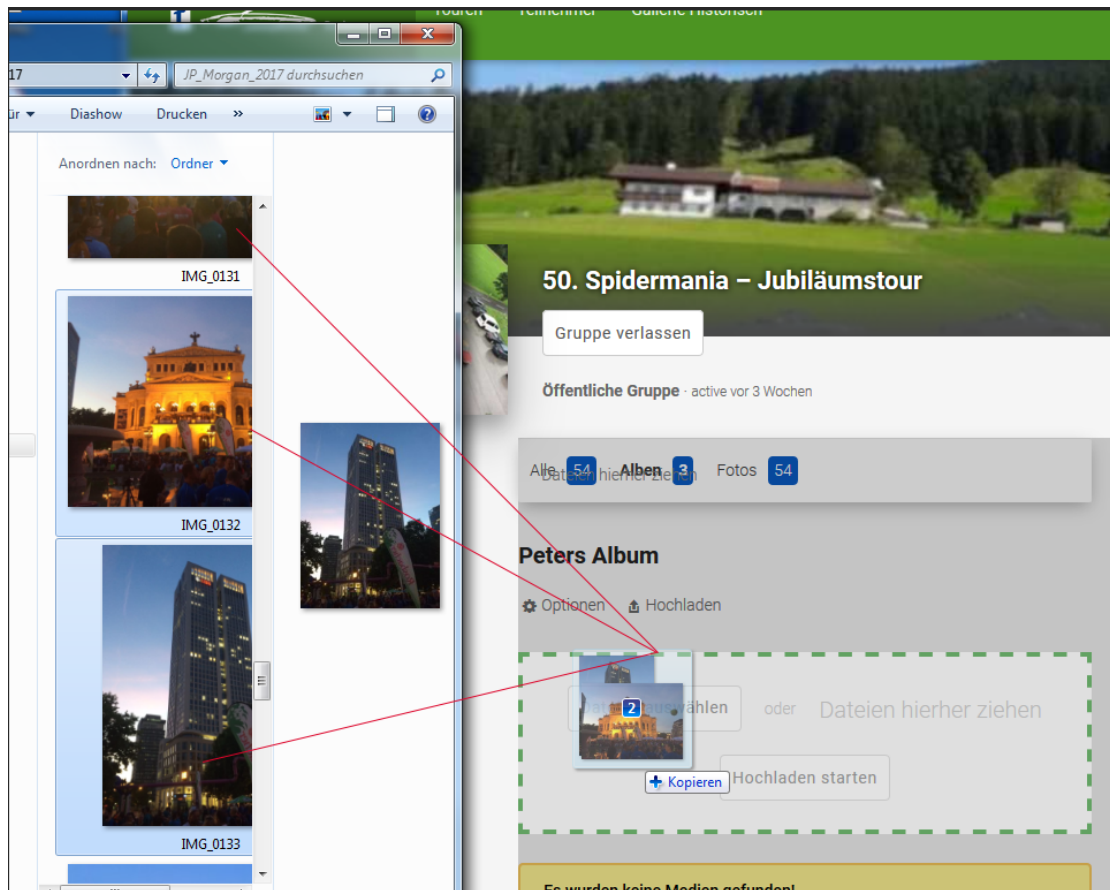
Touren Teilnehmer Galerie Historisch

17
JP_Morgan_2017 durchsuchen
ür Diashow Drucken »
Anordnen nach: Ordner
IMG_0131
IMG_0132
IMG_0133

50. Spidermania – Jubiläumstour
Gruppe verlassen
Öffentliche Gruppe · active vor 3 Wochen
Alle 54 Alben 3 Fotos 54
Dateien hierher ziehen
Peters Album
Optionen Hochladen
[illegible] auswählen oder Dateien hierher ziehen
2
+ Kopieren
Hochladen starten
Es wurden keine Medien gefunden!